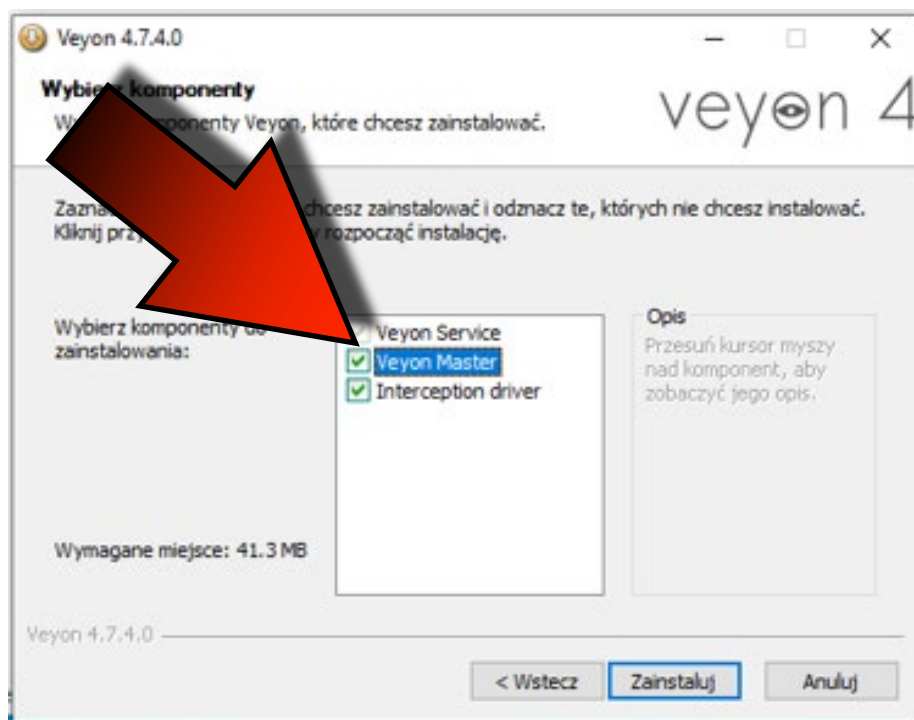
Veyon 4.7.4.0

Wybierz komponenty

W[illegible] komponenty Veyon, które chcesz zainstalować.

veyon 4

Zazna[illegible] chcesz zainstalować i odznacz te, których nie chcesz instalować. Kliknij przy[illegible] rozpocząć instalację.

Wybierz komponenty do zainstalowania:

Veyon Service
Veyon Master
Interception driver

Opis
Przesuń kursor myszy nad komponent, aby zobaczyć jego opis.

Wymagane miejsce: 41.3 MB

Veyon 4.7.4.0

< Wstecz
Zainstaluj
Anuluj